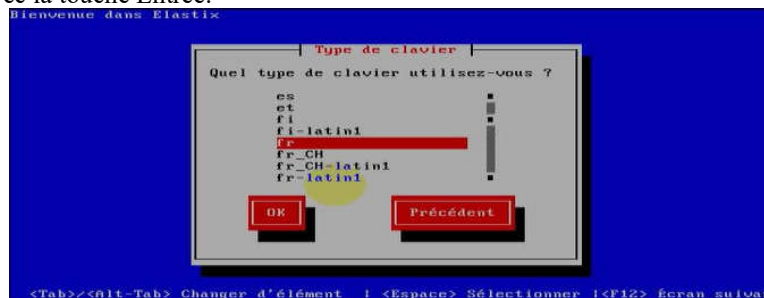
ce la touche Entrée.

Bienvenue dans Elastix

Type de clavier

Quel type de clavier utilisez-vous ?

es
et
fi
fi-latin1
fr
fr_CH
fr_CH-latin1
fr-latin1

OK

Précédent

<Tab>/<Alt-Tab> Changer d'élément | <Espace> Sélectionner | <F12> écran suiva